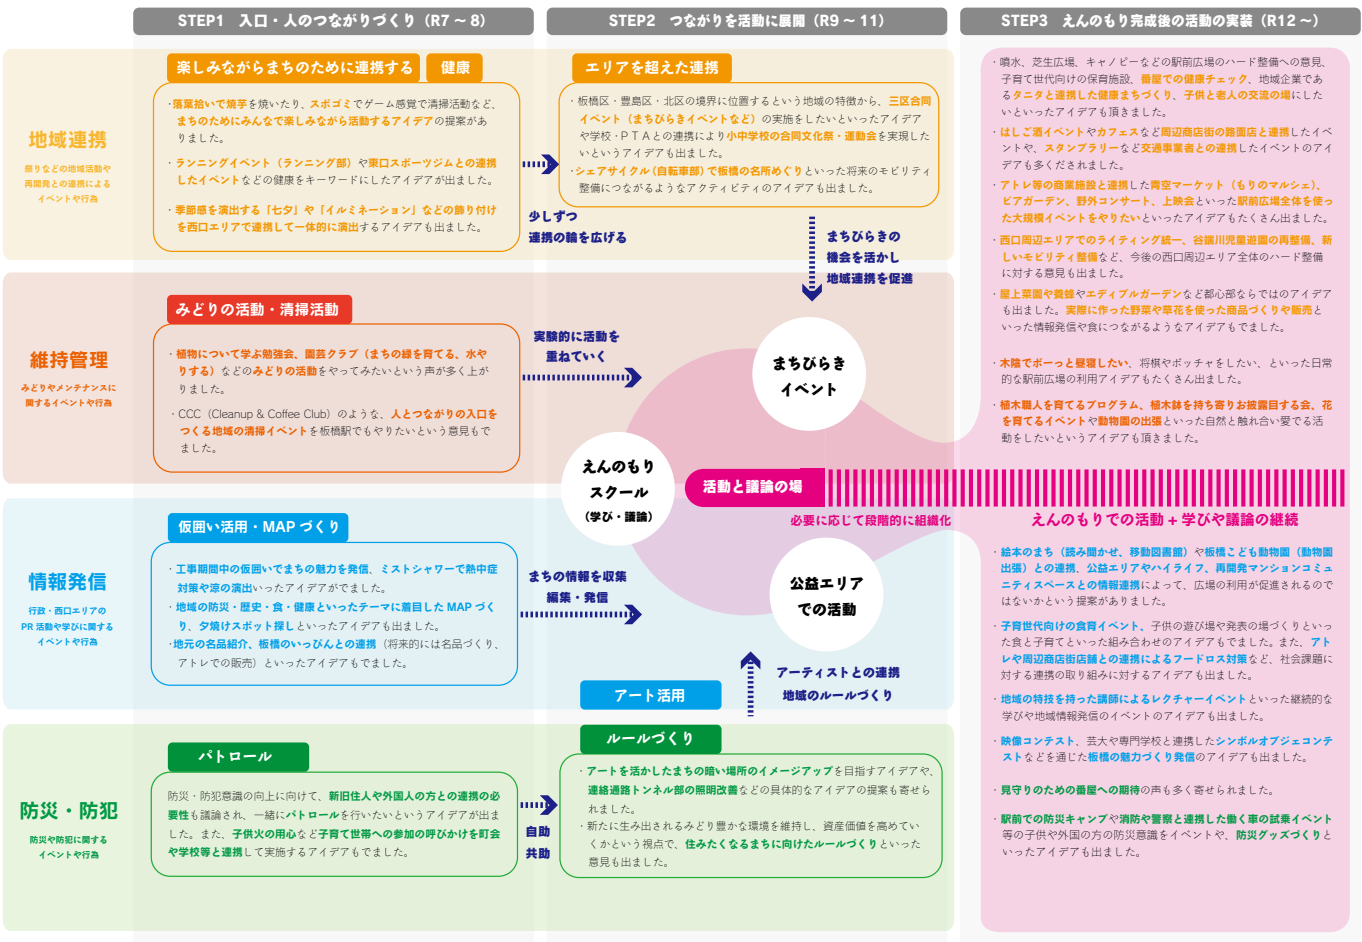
STEP1　入口・人のつながりづくり（R7～8）

STEP2　つながりを活動に展開（R9～11）

STEP3　えんのもり完成後の活動の実装（R12～）

地域連携

祭りなどの地域活動や周辺商店との連携によるイベントや行為

楽しみながらまちのために連携する　健康

・落葉拾いで焼芋を焼いたり、スポゴミでゲーム感覚で清掃活動など、まちのためにみんなで楽しみながら活動するアイデアの提案がありました。

・ランニングイベント（ランニング部）や東口スポーツジムとの連携したイベントなどの健康をキーワードにしたアイデアが出ました。

・季節感を演出する「七夕」や「イルミネーション」などの飾り付けを西口エリアで連携して一体的に演出するアイデアも出ました。

少しずつ連携の輪を広げる

エリアを超えた連携

・板橋区・豊島区・北区の境界に位置するという地域の特徴から、三区合同イベント（まちびらきイベントなど）の実施をしたいといったアイデアや学校・PTAとの連携により小中学校の合同文化祭・運動会を実現したいというアイデアも出ました。

・シェアサイクル（自転車部）で板橋の名所めぐりといった将来のモビリティ整備につながるようなアクティビティのアイデアも出ました。

まちびらきの機会を活かし地域連携を促進

維持管理

みどりやメンテナンスに関するイベントや行為

みどりの活動・清掃活動

・植物について学ぶ勉強会、園芸クラブ（まちの緑を育てる、水やりする）などのみどりの活動をやってみたいという声が多く上がりました。

・CCC（Cleanup & Coffee Club）のような、人とつながりの入口をつくる地域の清掃イベントを板橋駅でもやりたいという意見もでました。

実験的に活動を重ねていく

まちびらきイベント

えんのもりスクール（学び・議論）

活動と議論の場

必要に応じて段階的に組織化

えんのもりでの活動＋学びや議論の継続

公益エリアでの活動

情報発信

行政・西口エリアのPR活動や学びに関するイベントや行為

仮囲い活用・MAPづくり

・工事期間中の仮囲いでまちの魅力を発信、ミストシャワーで熱中症対策や涼の演出といったアイデアがでました。

・地域の防災・歴史・食・健康といったテーマに着目したMAPづくり、夕焼けスポット探しといったアイデアも出ました。

・地元の名品紹介、板橋のいっぴんとの連携（将来的には名品づくり、アトレでの販売）といったアイデアもでました。

まちの情報を収集編集・発信

アート活用

アーティストとの連携地域のルールづくり

防災・防犯

防災や防犯に関するイベントや行為

パトロール

防災・防犯意識の向上に向けて、新旧住人や外国人の方との連携の必要性も議論され、一緒にパトロールを行いたいというアイデアが出ました。また、子供火の用心など子育て世帯への参加の呼びかけを町会や学校等と連携して実施するアイデアもでました。

自助共助

ルールづくり

・アートを活かしたまちの暗い場所のイメージアップを目指すアイデアや、連絡通路トンネル部の照明改善などの具体的なアイデアの提案も寄せられました。

・新たに生み出されるみどり豊かな環境を維持し、資産価値を高めていくかという視点で、住みたくなるまちに向けたルールづくりといった意見も出ました。

・噴水、芝生広場、キャノピーなどの駅前広場のハード整備への意見、子育て世代向けの保育施設、番屋での健康チェック、地域企業であるタニタと連携した健康まちづくり、子供と老人の交流の場にしたいといったアイデアを頂きました。

・はしご酒イベントやカフェスなど周辺商店街の路面店と連携したイベントや、スタンプラリーなど交通事業者との連携したイベントのアイデアも多くだされました。

・アトレ等の商業施設と連携した青空マーケット（もりのマルシェ）、ビアガーデン、野外コンサート、上映会といった駅前広場全体を使った大規模イベントをやりたいといったアイデアもたくさん出ました。

・西口周辺エリアでのライティング統一、谷端川児童遊園の再整備、新しいモビリティ整備など、今後の西口周辺エリア全体のハード整備に対する意見も出ました。

・屋上菜園や養蜂やエディブルガーデンなど都心部ならではのアイデアも出ました。実際に作った野菜や草花を使った商品づくりや販売といった情報発信や食につながるようなアイデアもでました。

・木陰でボーっと昼寝したい、将棋やボッチャをしたい、といった日常的な駅前広場の利用アイデアもたくさん出ました。

・植木職人を育てるプログラム、植木鉢を持ち寄りお披露目する会、花を育てるイベントや動物園の出張といった自然と触れ合い愛でる活動をしたいというアイデアも頂きました。

・絵本のまち（読み聞かせ、移動図書館）や板橋こども動物園（動物園出張）との連携、公益エリアやハイライフ、再開発マンションコミュニティスペースとの情報連携によって、広場の利用が促進されるのではないかという提案がありました。

・子育世代向けの食育イベント、子供の遊び場や発表の場づくりといった食と子育てといった組み合わせのアイデアもでました。また、アトレや周辺商店街店舗との連携によるフードロス対策など、社会課題に対する連携の取り組みに対するアイデアも出ました。

・地域の特技を持った講師によるレクチャーイベントといった継続的な学びや地域情報発信のイベントのアイデアも出ました。

・映像コンテスト、芸大や専門学校と連携したシンボルオブジェコンテストなどを通じた板橋の魅力づくり発信のアイデアも出ました。

・見守りのための番屋への期待の声も多く寄せられました。

・駅前での防災キャンプや消防や警察と連携した働く車の試乗イベント等の子供や外国の方の防災意識をイベントや、防災グッズづくりといったアイデアも出ました。